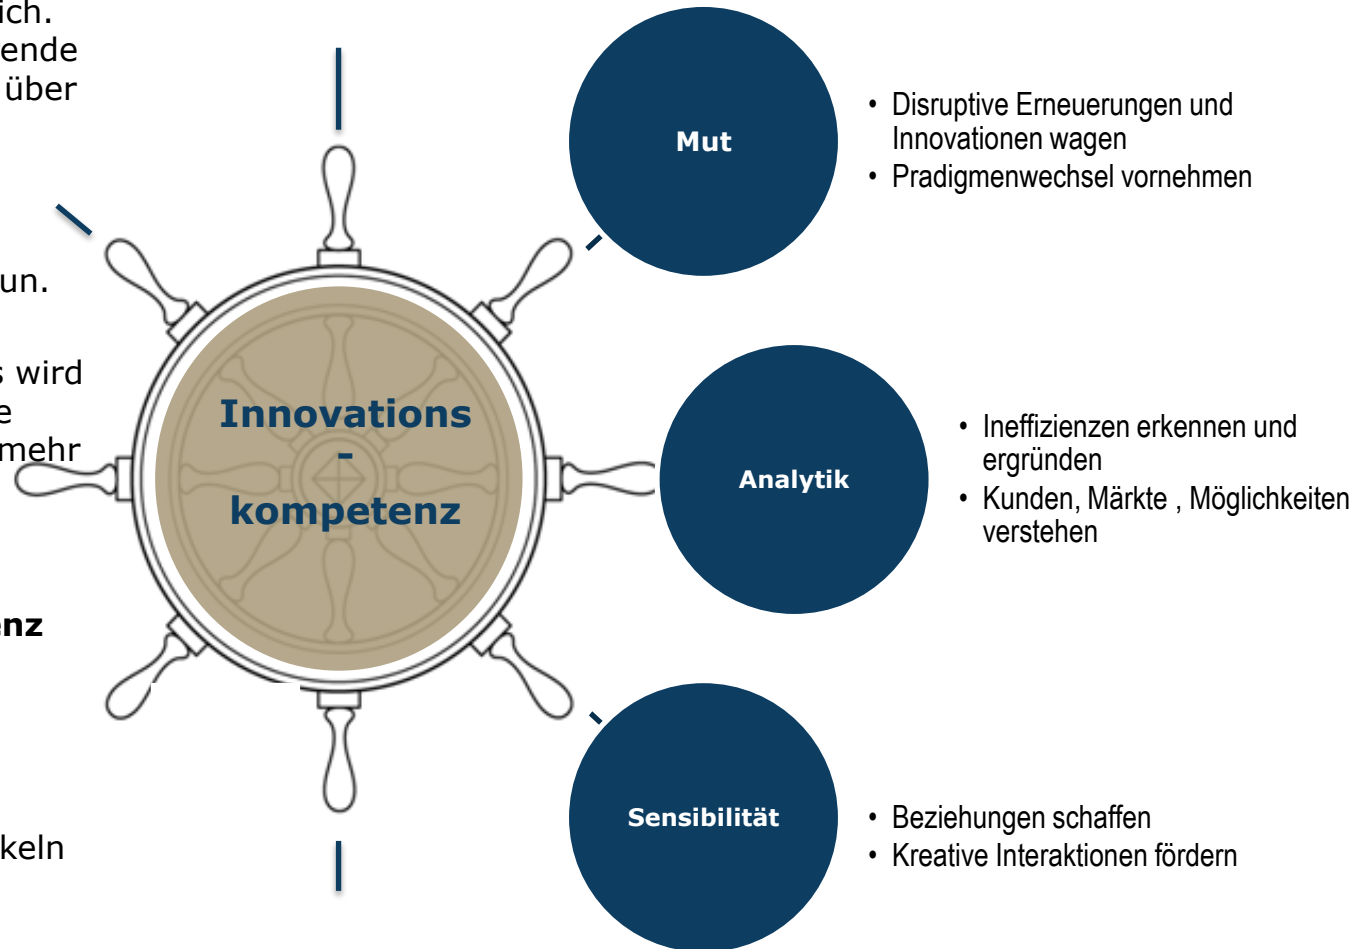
ich.
ende
über

un.

s wird
e
mehr

nz

keln

Innovations
-
kompetenz

Mut

• Disruptive Erneuerungen und Innovationen wagen
• Pradigmenwechsel vornehmen

Analytik

• Ineffizienzen erkennen und ergründen
• Kunden, Märkte , Möglichkeiten verstehen

Sensibilität

• Beziehungen schaffen
• Kreative Interaktionen fördern